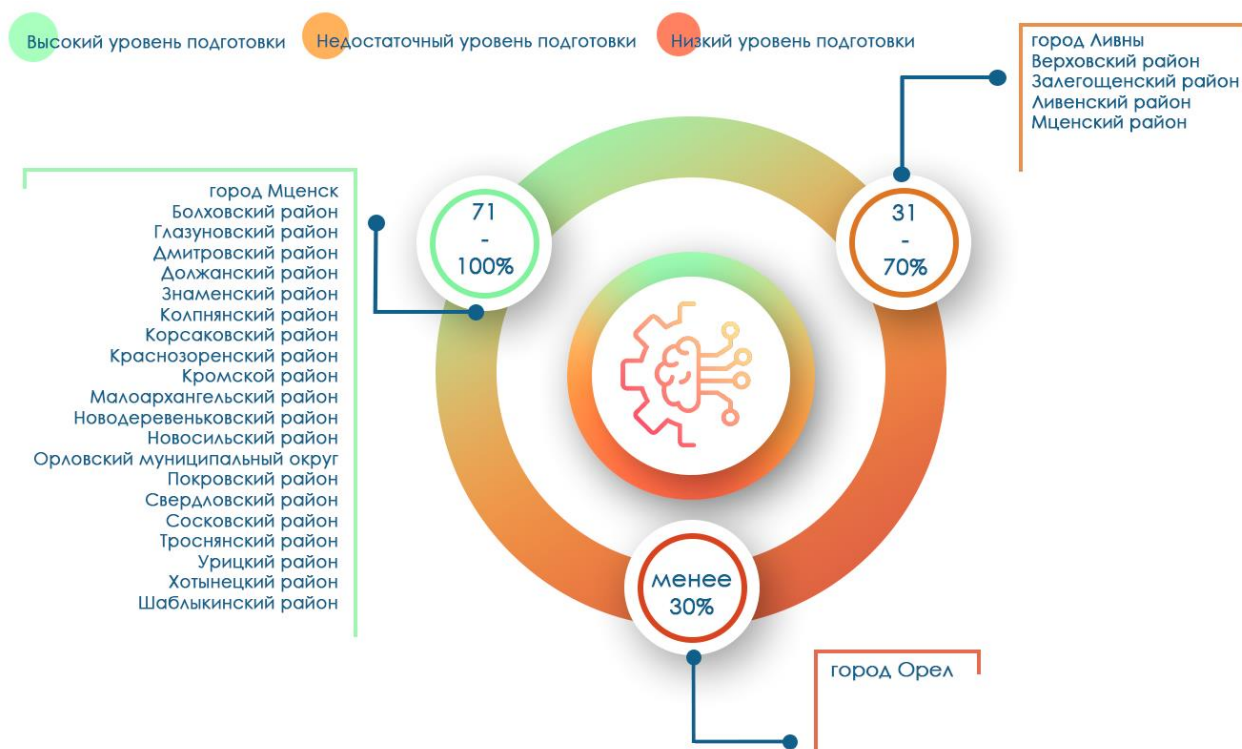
Высокий уровень подготовки
Недостаточный уровень подготовки
Низкий уровень подготовки

город Ливны
Верховский район
Залегощенский район
Ливенский район
Мценский район

город Мценск
Болховский район
Глазуновский район
Дмитровский район
Должанский район
Знаменский район
Колпнянский район
Корсаковский район
Краснозоренский район
Кромской район
Малоархангельский район
Новодеревеньковский район
Новосильский район
Орловский муниципальный округ
Покровский район
Свердловский район
Сосковский район
Троснянский район
Урицкий район
Хотынецкий район
Шаблыкинский район

71 - 100%

31 - 70%

менее 30%

город Орел